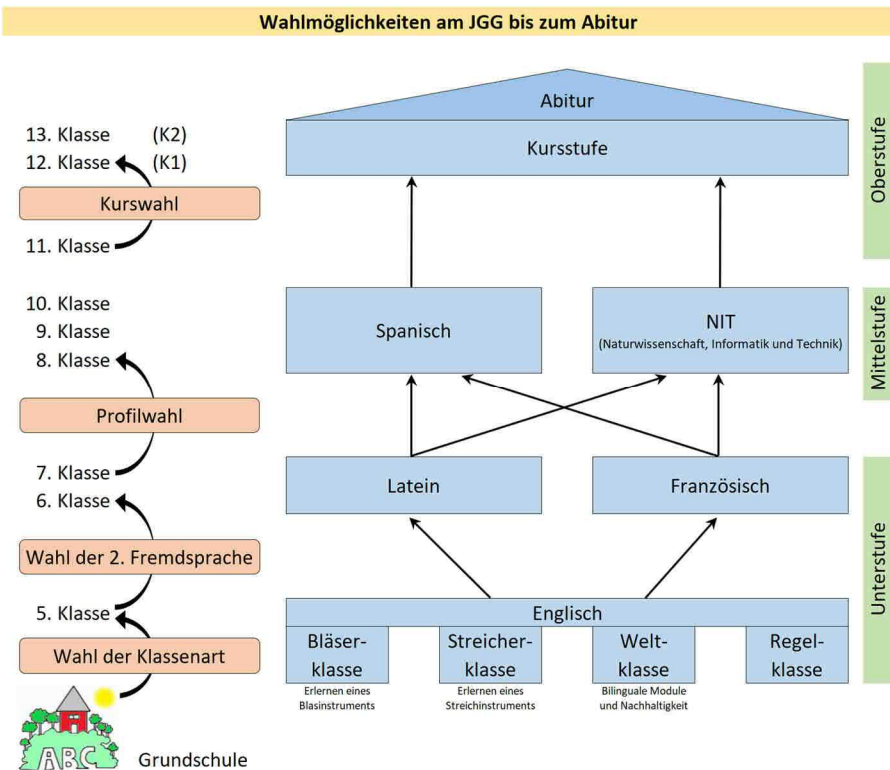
Wahlmöglichkeiten am JGG bis zum Abitur

13. Klasse (K2)
12. Klasse (K1)
Kurswahl
11. Klasse

10. Klasse
9. Klasse
8. Klasse
Profilwahl
7. Klasse
6. Klasse
Wahl der 2. Fremdsprache
5. Klasse
Wahl der Klassenart

ABC
Grundschule

Abitur
Kursstufe

Spanisch
NIT
(Naturwissenschaft, Informatik und Technik)

Latein
Französisch

Englisch
Bläserklasse
Erlernen eines Blasinstruments
Streicherklasse
Erlernen eines Streichinstruments
Weltklasse
Bilinguale Module und Nachhaltigkeit
Regelklasse

Oberstufe
Mittelstufe
Unterstufe